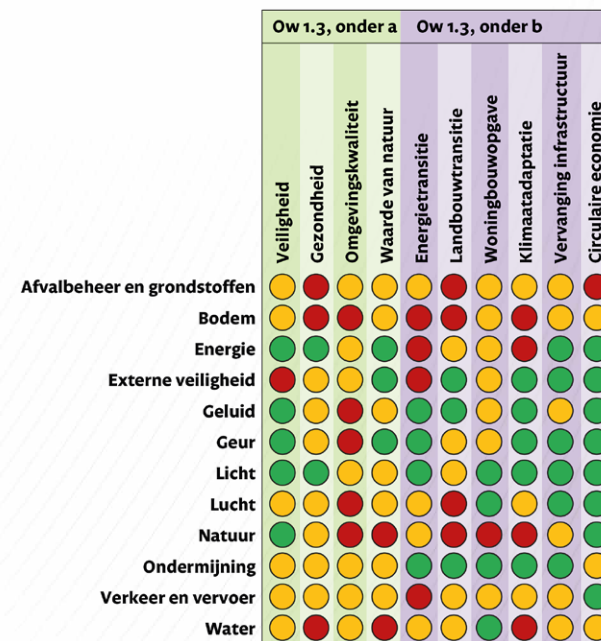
| | Ow 1.3, onder a | | | | Ow 1.3, onder b | | | | | |
|---|---|---|---|---|---|---|---|---|---|---|
| | Veiligheid | Gezondheid | Omgevingskwaliteit | Waarde van natuur | Energietransitie | Landbouwtransitie | Woningbouwopgave | Klimaatadaptatie | Vervanging infrastructuur | Circulaire economie |
| Afvalbeheer en grondstoffen | | | | | | | | | | |
| Bodem | | | | | | | | | | |
| Energie | | | | | | | | | | |
| Externe veiligheid | | | | | | | | | | |
| Geluid | | | | | | | | | | |
| Geur | | | | | | | | | | |
| Licht | | | | | | | | | | |
| Lucht | | | | | | | | | | |
| Natuur | | | | | | | | | | |
| Ondermijning | | | | | | | | | | |
| Verkeer en vervoer | | | | | | | | | | |
| Water | | | | | | | | | | |